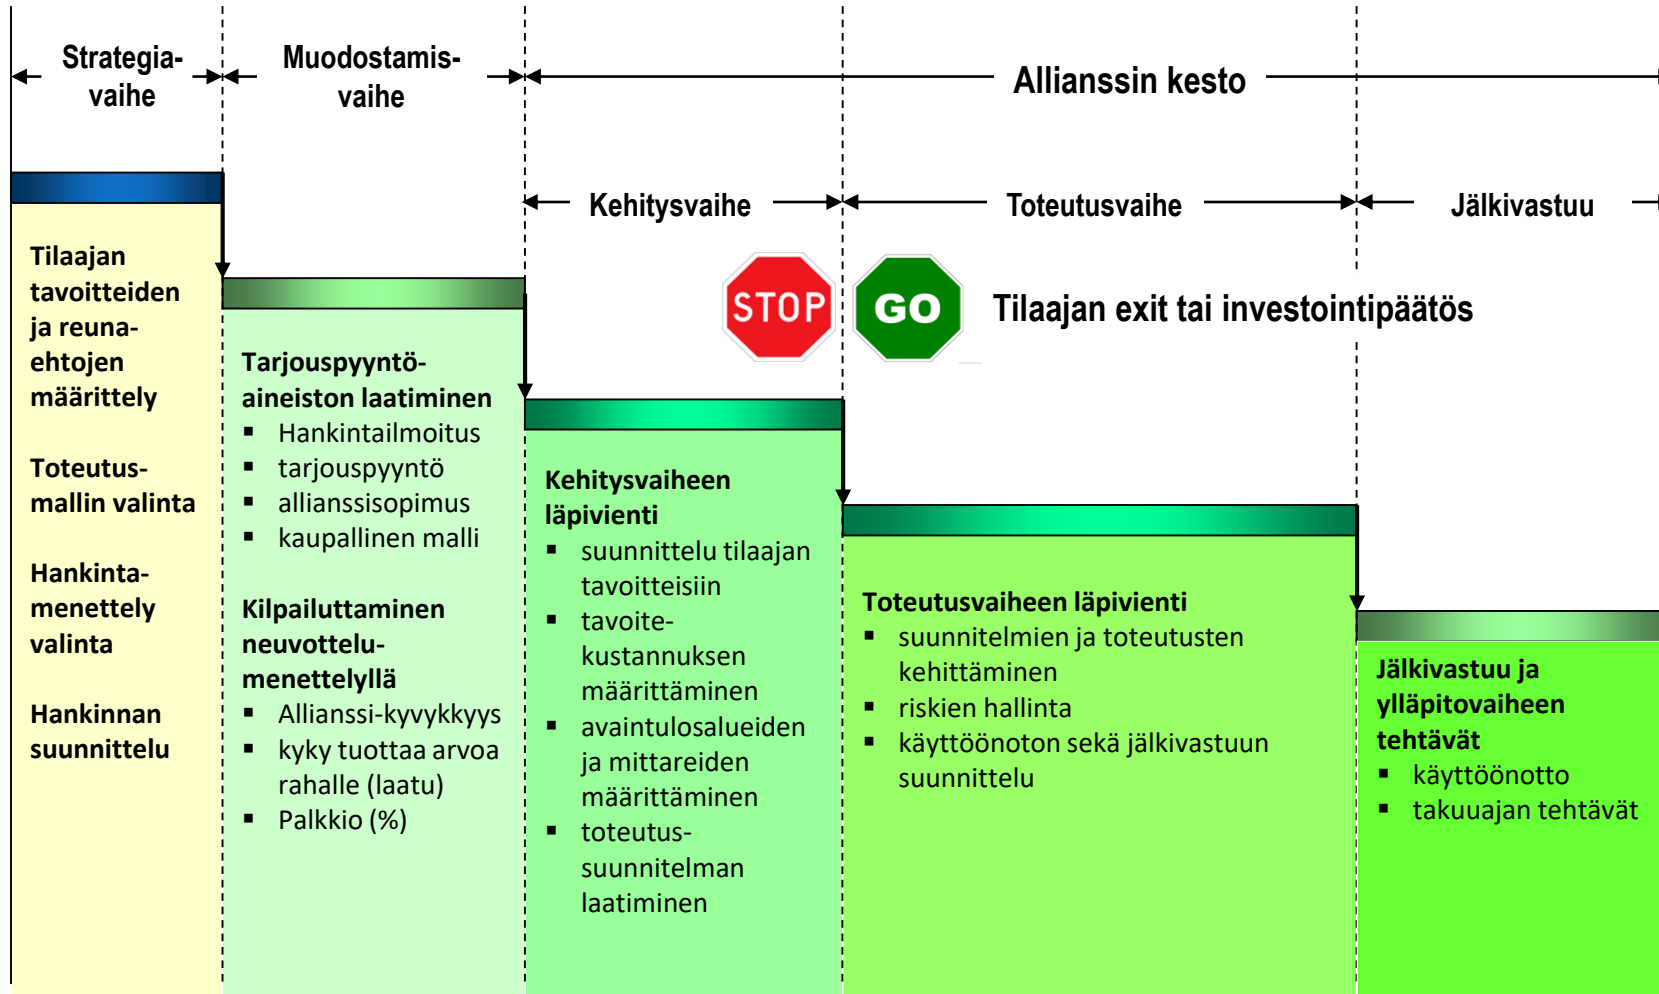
Strategiavaihe

Muodostamisvaihe

Allianssin kesto

Kehitysvaihe

Toteutusvaihe

Jälkivastuu

STOP

GO

Tilaajan exit tai investointipäätös

Tilaajan tavoitteiden ja reunaehtojen määrittely

Toteutusmallin valinta

Hankintamenettely valinta

Hankinnan suunnittelu

Tarjouspyyntöaineiston laatiminen
▪ Hankintailmoitus
▪ tarjouspyyntö
▪ allianssisopimus
▪ kaupallinen malli

Kilpailuttaminen neuvottelumenettelyllä
▪ Allianssi-kyvykkyys
▪ kyky tuottaa arvoa rahalle (laatu)
▪ Palkkio (%)

Kehitysvaiheen läpivienti
▪ suunnittelu tilaajan tavoitteisiin
▪ tavoitekustannuksen määrittäminen
▪ avaintulosalueiden ja mittareiden määrittäminen
▪ toteutussuunnitelman laatiminen

Toteutusvaiheen läpivienti
▪ suunnitelmien ja toteutusten kehittäminen
▪ riskien hallinta
▪ käyttöönoton sekä jälkivastuun suunnittelu

Jälkivastuu ja ylläpitovaiheen tehtävät
▪ käyttöönotto
▪ takuuajan tehtävät